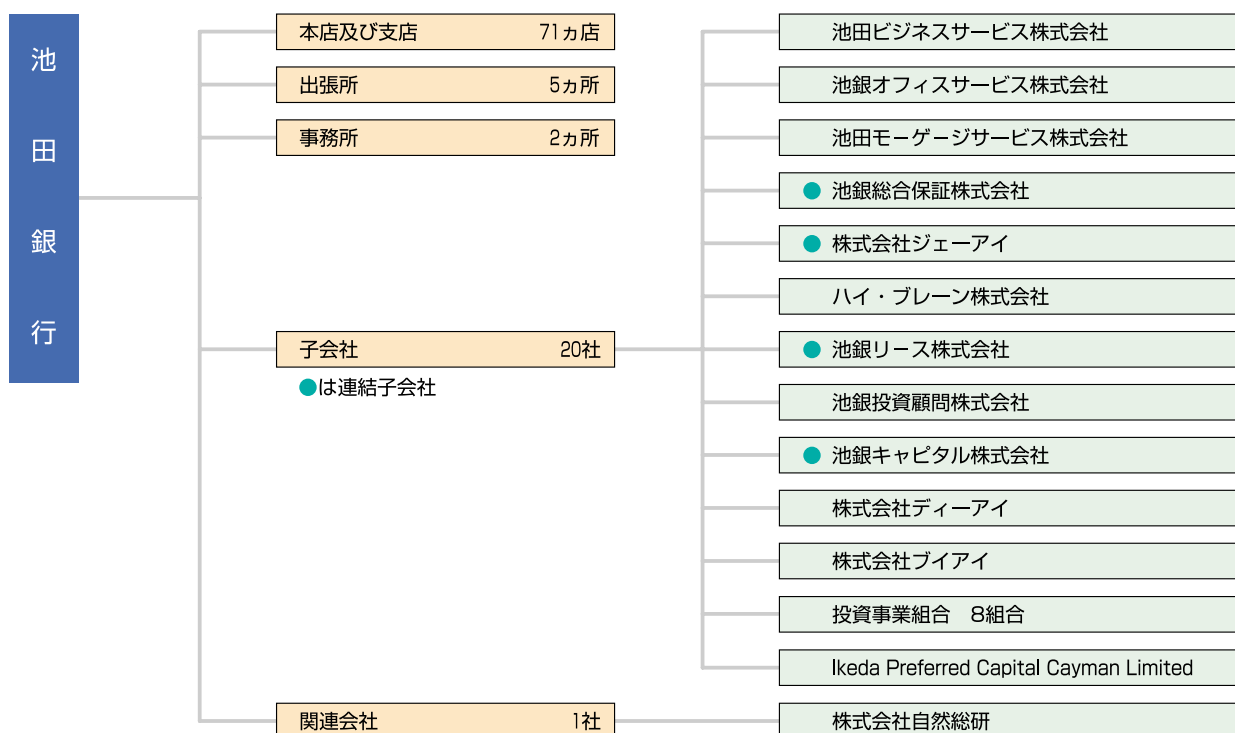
池田銀行

本店及び支店 71ヵ店

出張所 5ヵ所

事務所 2ヵ所

子会社 20社

●は連結子会社

関連会社 1社

池田ビジネスサービス株式会社

池銀オフィスサービス株式会社

池田モーゲージサービス株式会社

● 池銀総合保証株式会社

● 株式会社ジェーアイ

ハイ・ブレーン株式会社

● 池銀リース株式会社

池銀投資顧問株式会社

● 池銀キャピタル株式会社

株式会社ディーアイ

株式会社ブイアイ

投資事業組合 8組合

Ikeda Preferred Capital Cayman Limited

株式会社自然総研